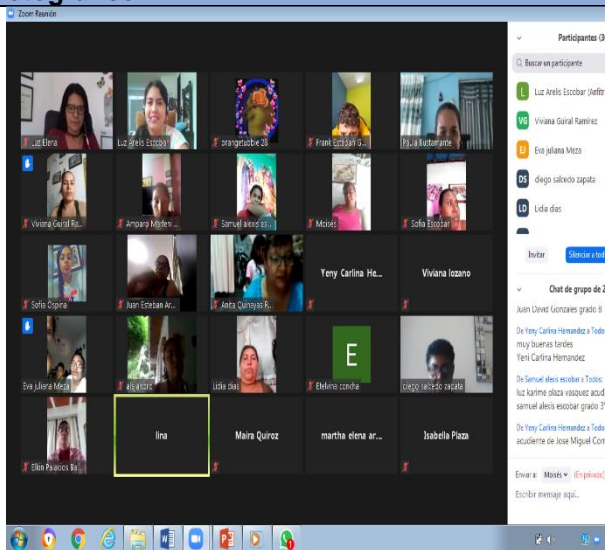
Zoom Reunión

Luz Elena
Luz Arelis Escobar
orangetubbie 28
Frank Esteban G...
Paula Bustamante
Viviana Guiral Ra...
Amparo Mosquera
Samuel alexis es...
Moisés
Sofia Escobar
Sofia Ospina
Juan Esteban Ar...
Anita Quinayas R...
Yeny Carlina He...
Viviana lozano
Eva juliana Meza
alejandro
Lidia dias
Elelvina concha
diego salcedo zapata
Elkin Palacios Ba...
lina
Maira Quiroz
martha elena ar...
Isabella Plaza

E

Participantes (3
Buscar un participante
L Luz Arelis Escobar (Anfitr
VG Viviana Guiral Ramirez
EJ Eva juliana Meza
DS diego salcedo zapata
LD Lidia dias

Invitar
Silenciar a tod

Chat de grupo de Z
Juan David Gonzales grado 8

De Yeny Carlina Hernandez a Todos:
muy buenas tardes
Yeni Carlina Hernandez

De Samuel alexis escobar a Todos:
luz karime plaza vasquez acud
samuel alexis escobar grado 3

De Yeny Carlina Hernandez a Todos:
acudiente de Jose Miguel Com

Enviar a: Moisés (En privado)
Escribir mensaje aquí...